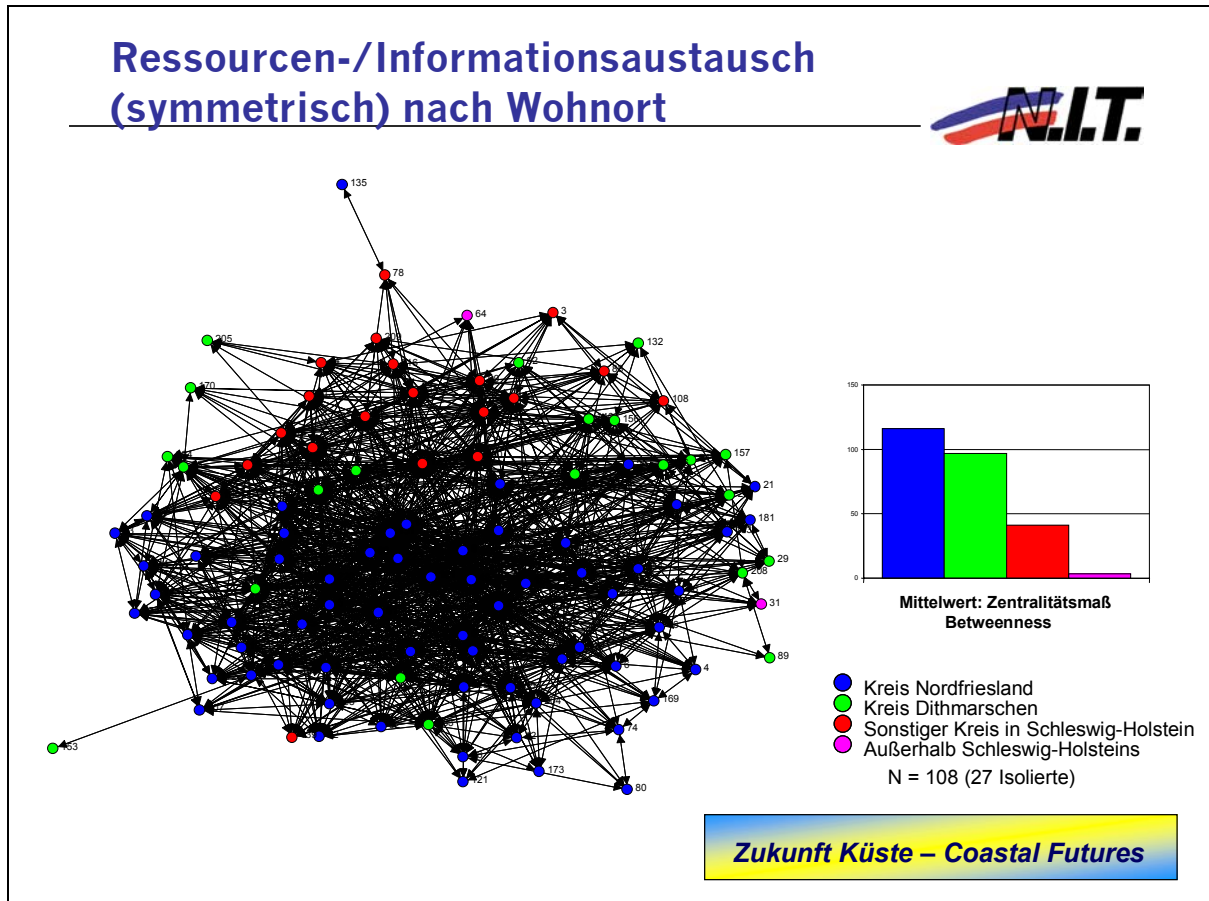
Ressourcen-/Informationsaustausch (symmetrisch) nach Wohnort

N.I.T.

135
78
64
3
205
132
170
108
157
21
181
29
268
31
89
4
169
74
173
80
21
153

150
100
50
0

Mittelwert: Zentralitätsmaß Betweenness

Kreis Nordfriesland
Kreis Dithmarschen
Sonstiger Kreis in Schleswig-Holstein
Außerhalb Schleswig-Holsteins
N = 108 (27 Isolierte)

Zukunft Küste – Coastal Futures